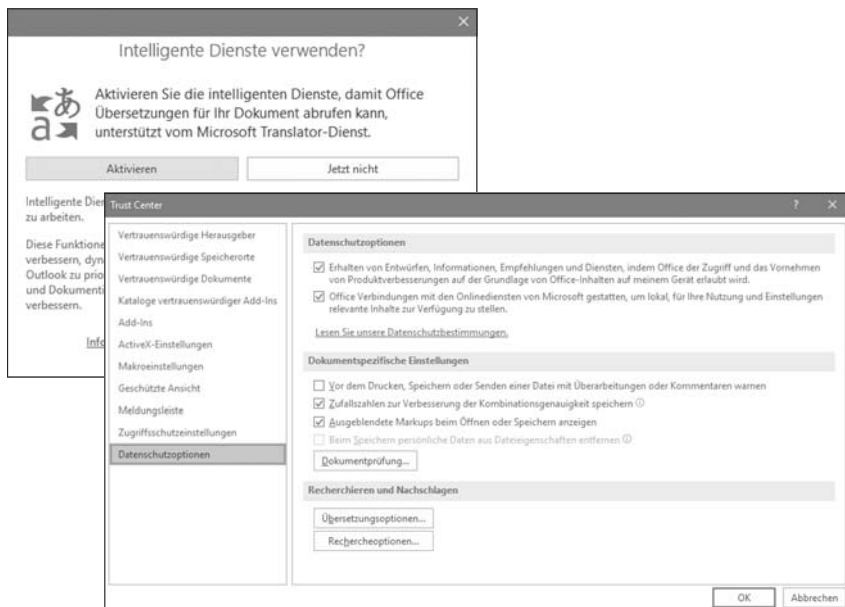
×

Intelligente Dienste verwenden?

Aktivieren Sie die intelligenten Dienste, damit Office Übersetzungen für Ihr Dokument abrufen kann, unterstützt vom Microsoft Translator-Dienst.

Aktivieren

Jetzt nicht

Intelligente Dien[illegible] zu arbeiten.

Diese Funktione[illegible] verbessern, dyn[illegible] Outlook zu prio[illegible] und Dokument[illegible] verbessern.

Info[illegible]

Trust Center

? ×

Vertrauenswürdige Herausgeber
Vertrauenswürdige Speicherorte
Vertrauenswürdige Dokumente
Kataloge vertrauenswürdiger Add-Ins
Add-Ins
ActiveX-Einstellungen
Makroeinstellungen
Geschützte Ansicht
Meldungsleiste
Zugriffsschutzeinstellungen
Datenschutzoptionen

Datenschutzoptionen

Erhalten von Entwürfen, Informationen, Empfehlungen und Diensten, indem Office der Zugriff und das Vornehmen von Produktverbesserungen auf der Grundlage von Office-Inhalten auf meinem Gerät erlaubt wird.

Office Verbindungen mit den Onlinediensten von Microsoft gestatten, um lokal, für Ihre Nutzung und Einstellungen relevante Inhalte zur Verfügung zu stellen.

Lesen Sie unsere Datenschutzbestimmungen.

Dokumentspezifische Einstellungen

Vor dem Drucken, Speichern oder Senden einer Datei mit Überarbeitungen oder Kommentaren warnen

Zufallszahlen zur Verbesserung der Kombinationsgenauigkeit speichern

Ausgeblendete Markups beim Öffnen oder Speichern anzeigen

Beim Speichern persönliche Daten aus Dateieigenschaften entfernen

Dokumentprüfung...

Recherchieren und Nachschlagen

Übersetzungsoptionen...

Rechercheoptionen...

OK

Abbrechen